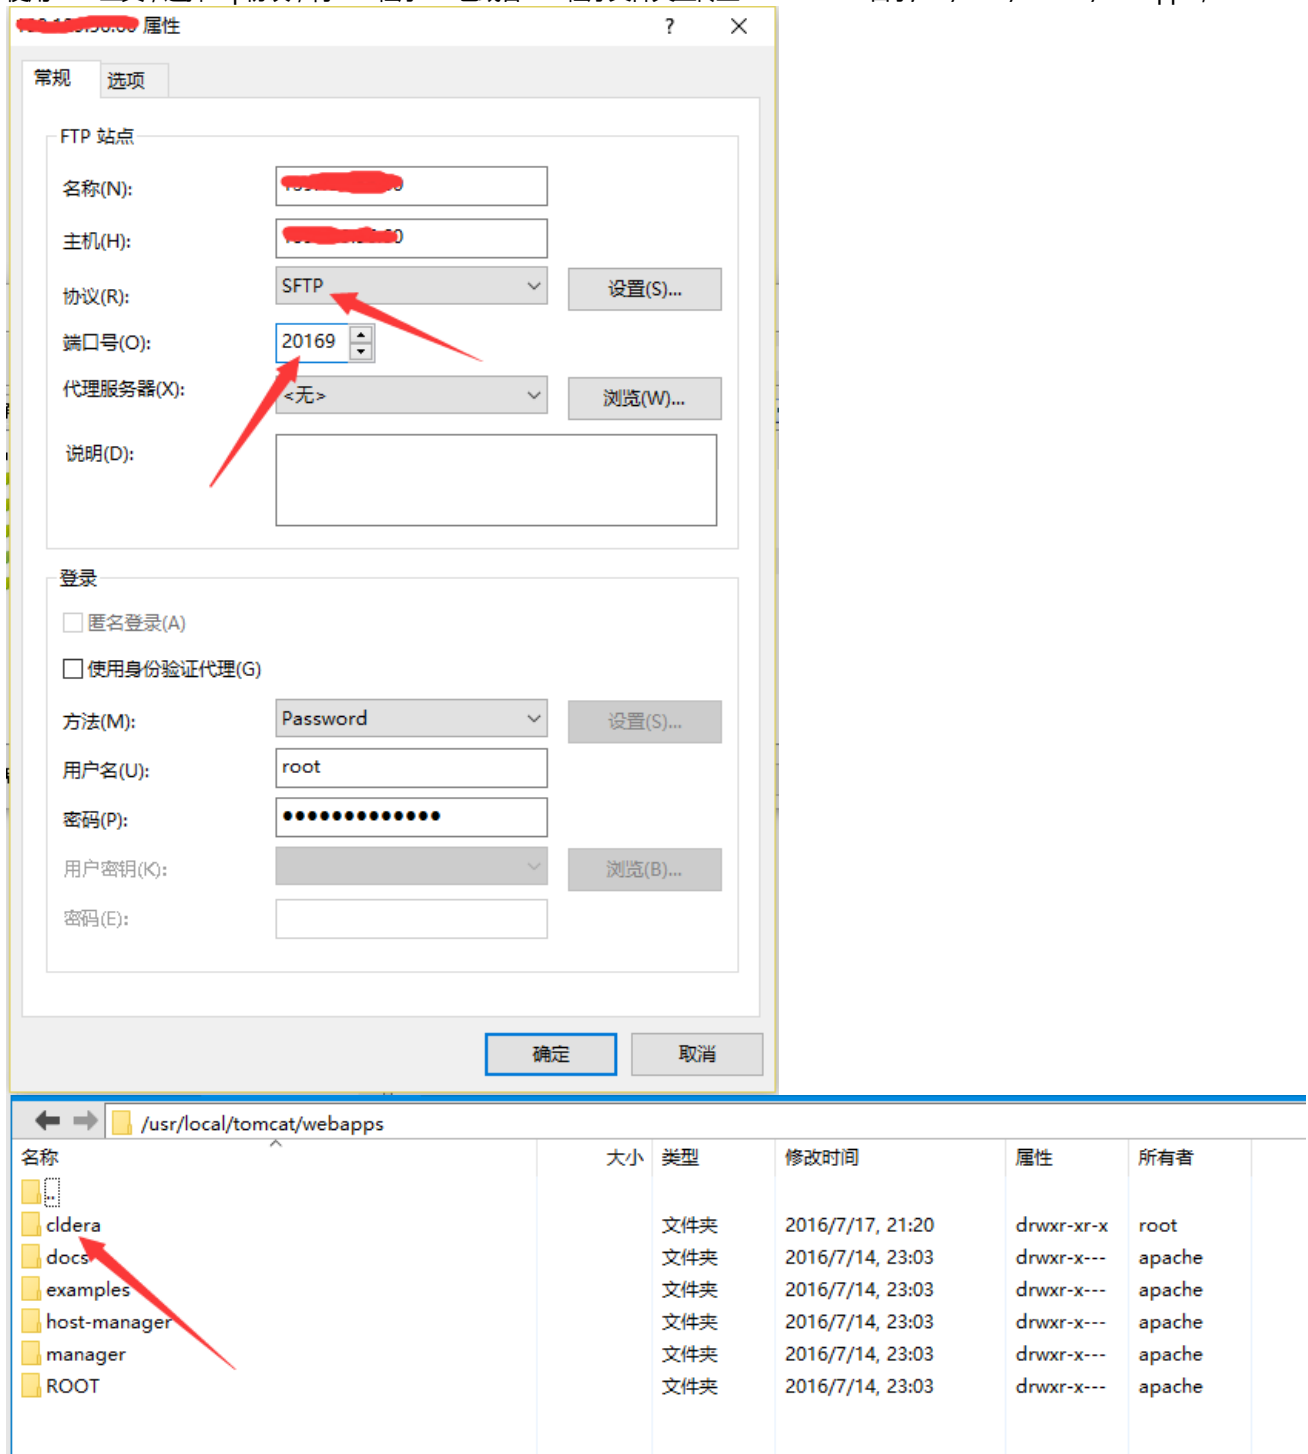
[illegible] 属性 ? ×

常规 选项

FTP 站点

名称(N): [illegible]

主机(H): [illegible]

协议(R): SFTP 设置(S)...

端口号(O): 20169

代理服务器(X): <无> 浏览(W)...

说明(D):

登录

匿名登录(A)

使用身份验证代理(G)

方法(M): Password 设置(S)...

用户名(U): root

密码(P): ••••••••••••••

用户密钥(K): 浏览(B)...

密码(E):

确定 取消

/usr/local/tomcat/webapps

| 名称 | 大小 | 类型 | 修改时间 | 属性 | 所有者 |
|---|---|---|---|---|---|
| .. | | | | | |
| cldera | | 文件夹 | 2016/7/17, 21:20 | drwxr-xr-x | root |
| docs | | 文件夹 | 2016/7/14, 23:03 | drwxr-x--- | apache |
| examples | | 文件夹 | 2016/7/14, 23:03 | drwxr-x--- | apache |
| host-manager | | 文件夹 | 2016/7/14, 23:03 | drwxr-x--- | apache |
| manager | | 文件夹 | 2016/7/14, 23:03 | drwxr-x--- | apache |
| ROOT | | 文件夹 | 2016/7/14, 23:03 | drwxr-x--- | apache |